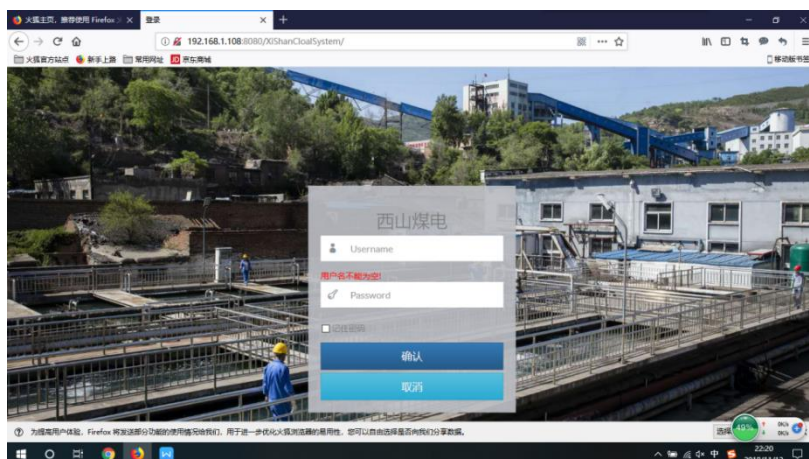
火狐主页，推荐使用 Firefox ×
登录 ×
+

192.168.1.108:8080/XiShanCloalSystem/

火狐官方站点　新手上路　常用网址　京东商城
移动版书签

西山煤电

Username
用户名不能为空!
Password
记住密码
确认
取消

为提高用户体验，Firefox 将发送部分功能的使用情况给我们，用于进一步优化火狐浏览器的易用性。您可以自由选择是否向我们分享数据。
选择
49%
22:20
2019/11/2